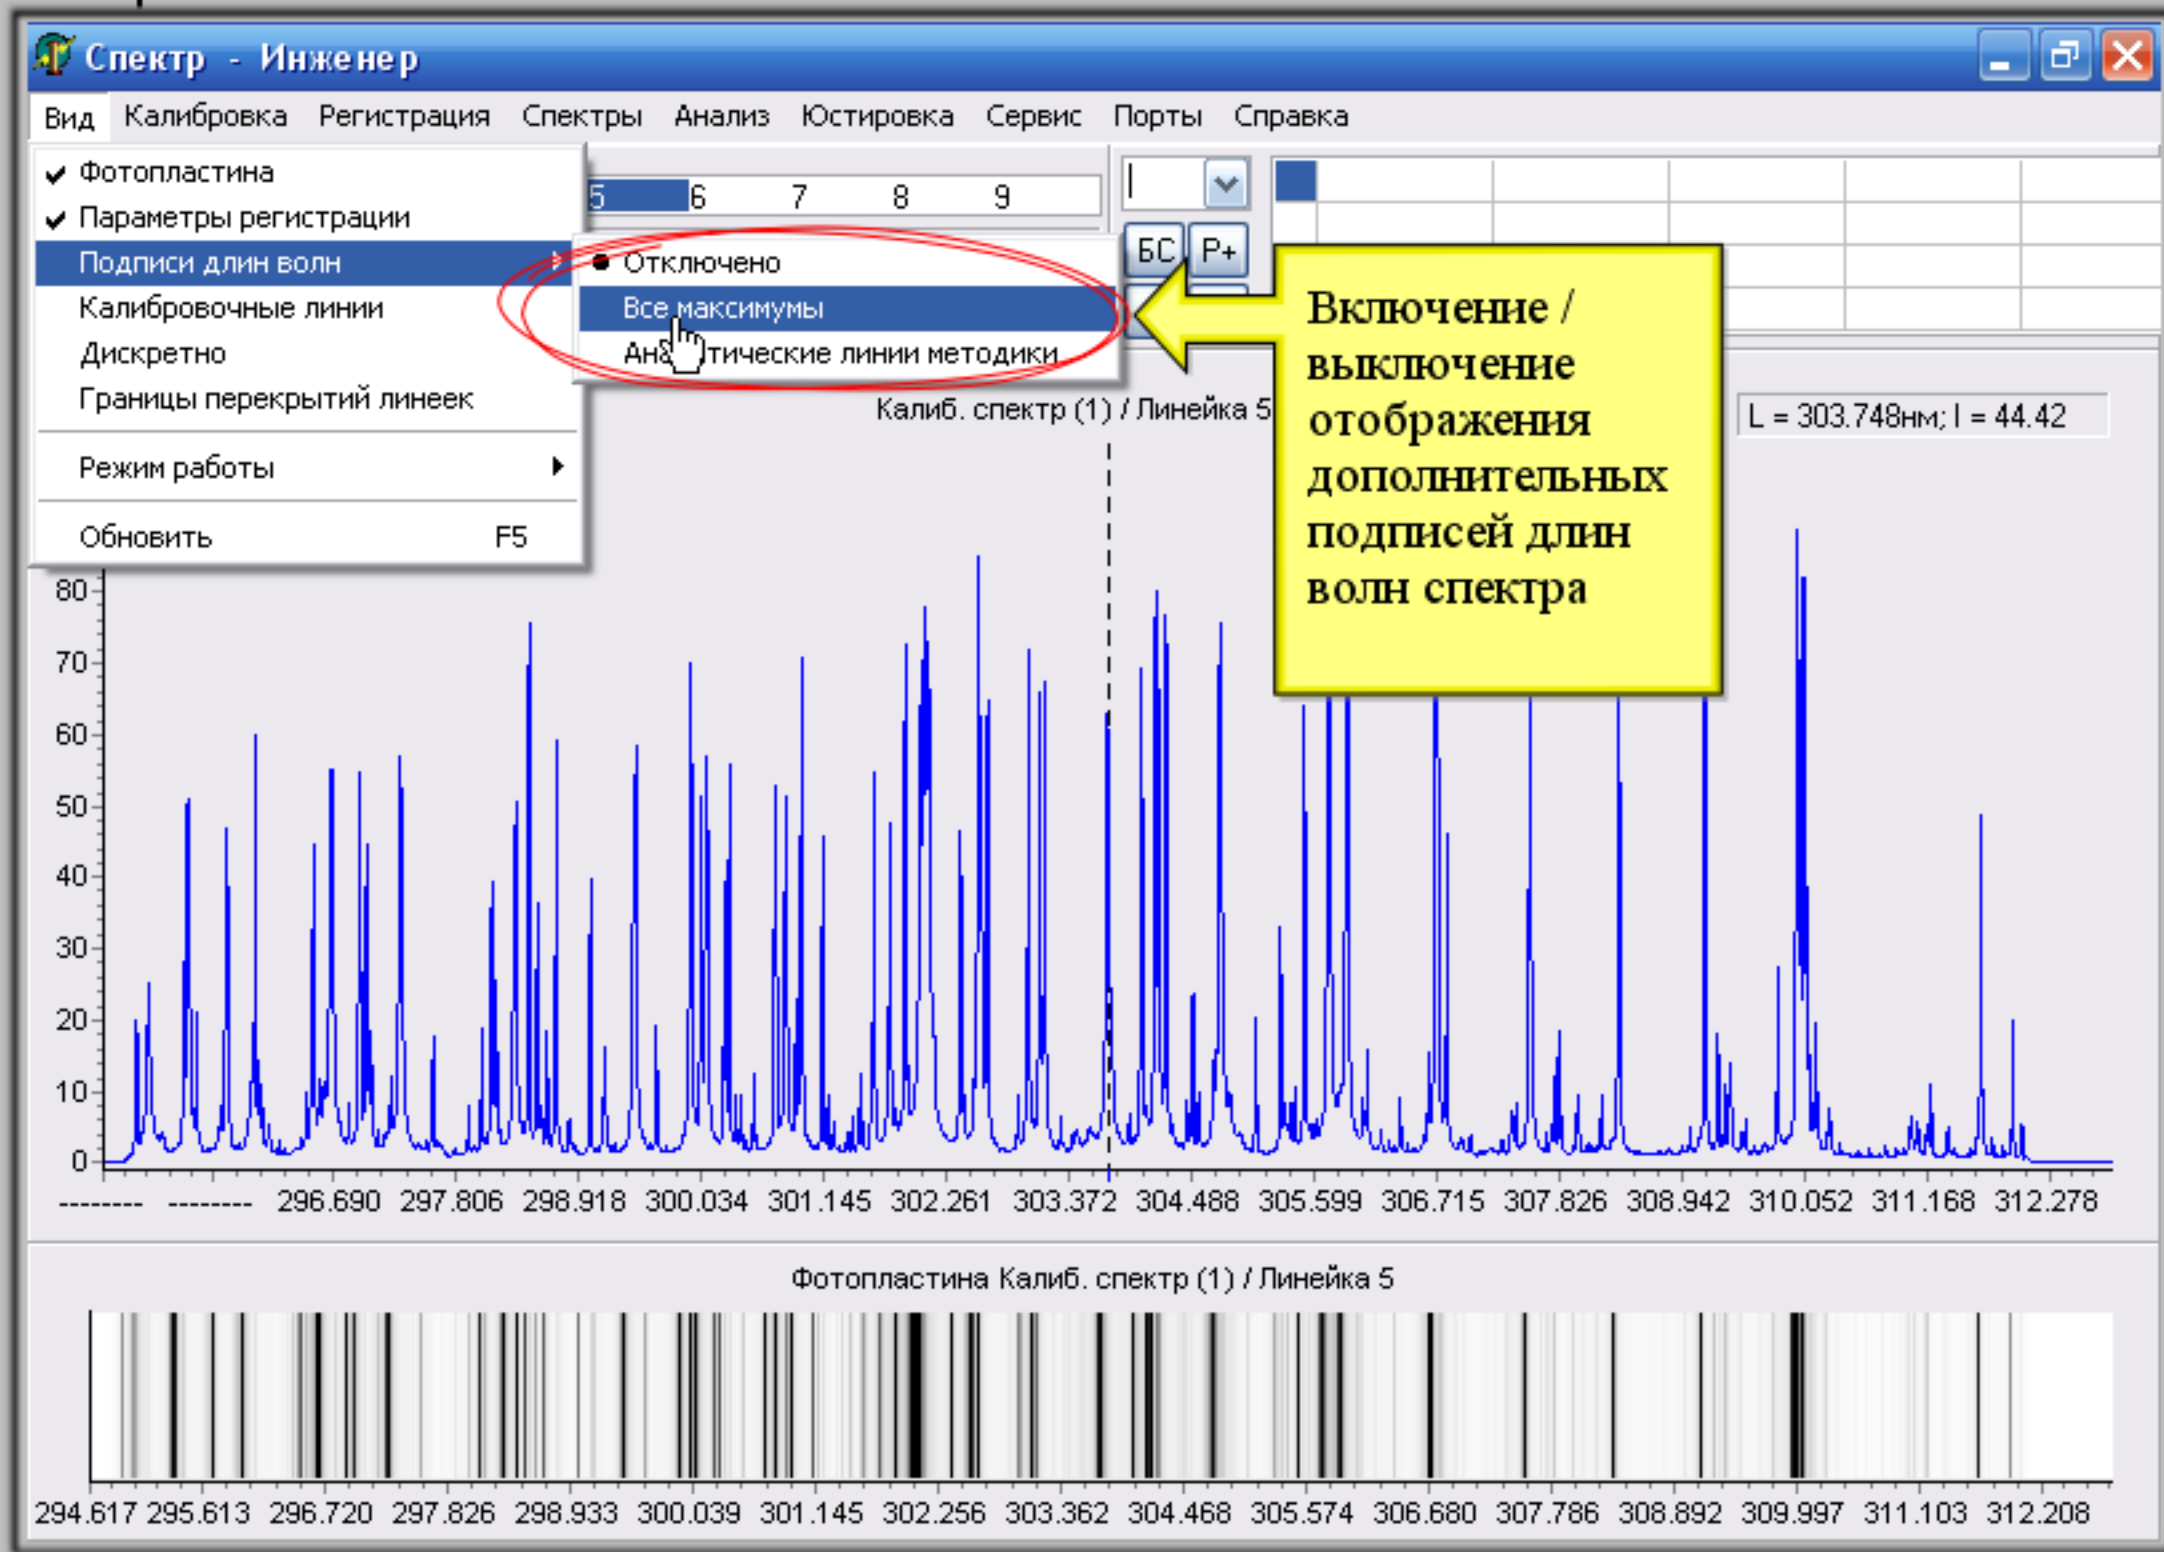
Спектр - Инженер

Вид Калибровка Регистрация Спектры Анализ Юстировка Сервис Порты Справка

✔ Фотопластина
✔ Параметры регистрации
Подписи длин волн
Калибровочные линии
Дискретно
Границы перекрытий линеек
Режим работы
Обновить F5

5 6 7 8 9

БС Р+

● Отключено
Все максимумы
Ана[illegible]тические линии методики

Включение / выключение отображения дополнительных подписей длин волн спектра

Калиб. спектр (1) / Линейка 5

L = 303.748нм; I = 44.42

80
70
60
50
40
30
20
10
0

-------- -------- 296.690 297.806 298.918 300.034 301.145 302.261 303.372 304.488 305.599 306.715 307.826 308.942 310.052 311.168 312.278

Фотопластина Калиб. спектр (1) / Линейка 5

294.617 295.613 296.720 297.826 298.933 300.039 301.145 302.256 303.362 304.468 305.574 306.680 307.786 308.892 309.997 311.103 312.208